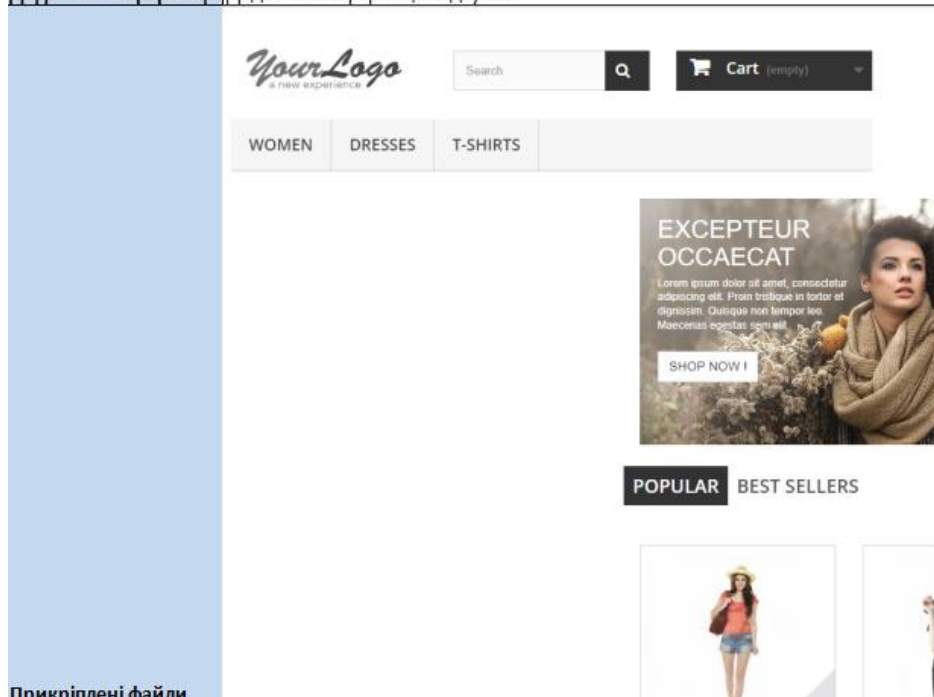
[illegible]

YourLogo
a new experience

Search

Cart (empty)

WOMEN DRESSES T-SHIRTS

EXCEPTEUR OCCAECAT

Lorem ipsum dolor sit amet, consectetur adipiscing elit. Proin tristique in tortor et dignissim. Quisque non tempor leo. Maecenas egestas sem elit.

SHOP NOW !

POPULAR BEST SELLERS

Прикріплені файли